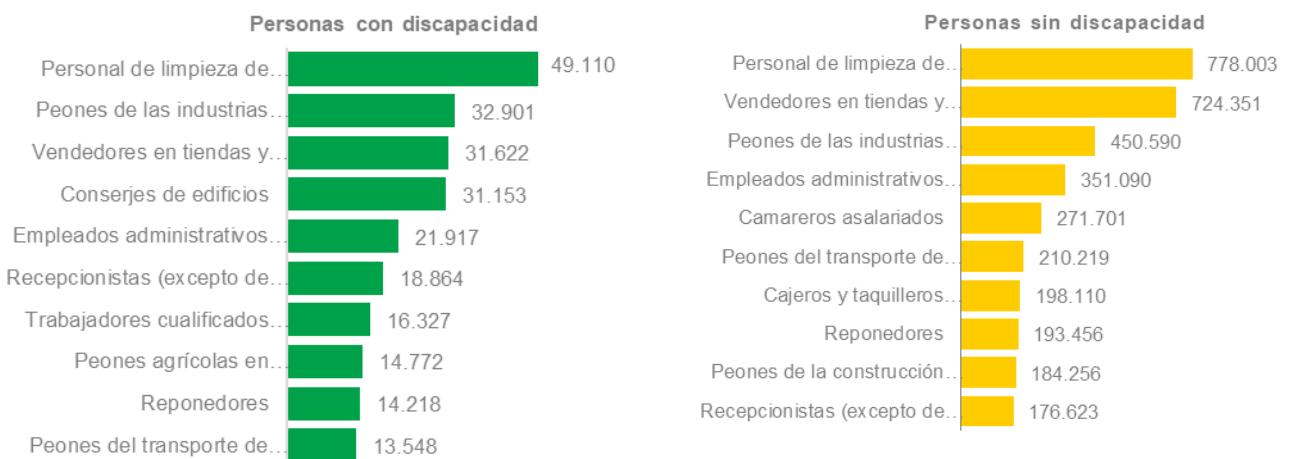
Personas con discapacidad

| | |
|---|---|
| Personal de limpieza de... | 49.110 |
| Peones de las industrias... | 32.901 |
| Vendedores en tiendas y... | 31.622 |
| Conserjes de edificios | 31.153 |
| Empleados administrativos... | 21.917 |
| Recepcionistas (excepto de... | 18.864 |
| Trabajadores cualificados... | 16.327 |
| Peones agrícolas en... | 14.772 |
| Reponedores | 14.218 |
| Peones del transporte de... | 13.548 |

Personas sin discapacidad

| | |
|---|---|
| Personal de limpieza de... | 778.003 |
| Vendedores en tiendas y... | 724.351 |
| Peones de las industrias... | 450.590 |
| Empleados administrativos... | 351.090 |
| Camareros asalariados | 271.701 |
| Peones del transporte de... | 210.219 |
| Cajeros y taquilleros... | 198.110 |
| Reponedores | 193.456 |
| Peones de la construcción... | 184.256 |
| Recepcionistas (excepto de... | 176.623 |